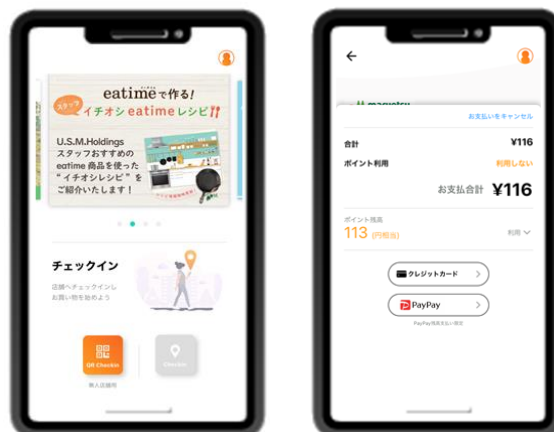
eatimeで作る!

スタッフ イチオシ eatime レシピ!!

U.S.M.Holdings スタッフおすすめの eatime 商品を使った "イチオシレシピ" をご紹介いたします!

チェックイン

店舗へチェックインし お買い物を始めよう

QR Checkin

導入店舗用

GPS

maruetsu

お支払いをキャンセル

合計

¥116

ポイント利用

利用しない

お支払合計

¥116

ポイント残高

113 (円相当)

利用

クレジットカード

PayPay

PayPay残高支払い限定